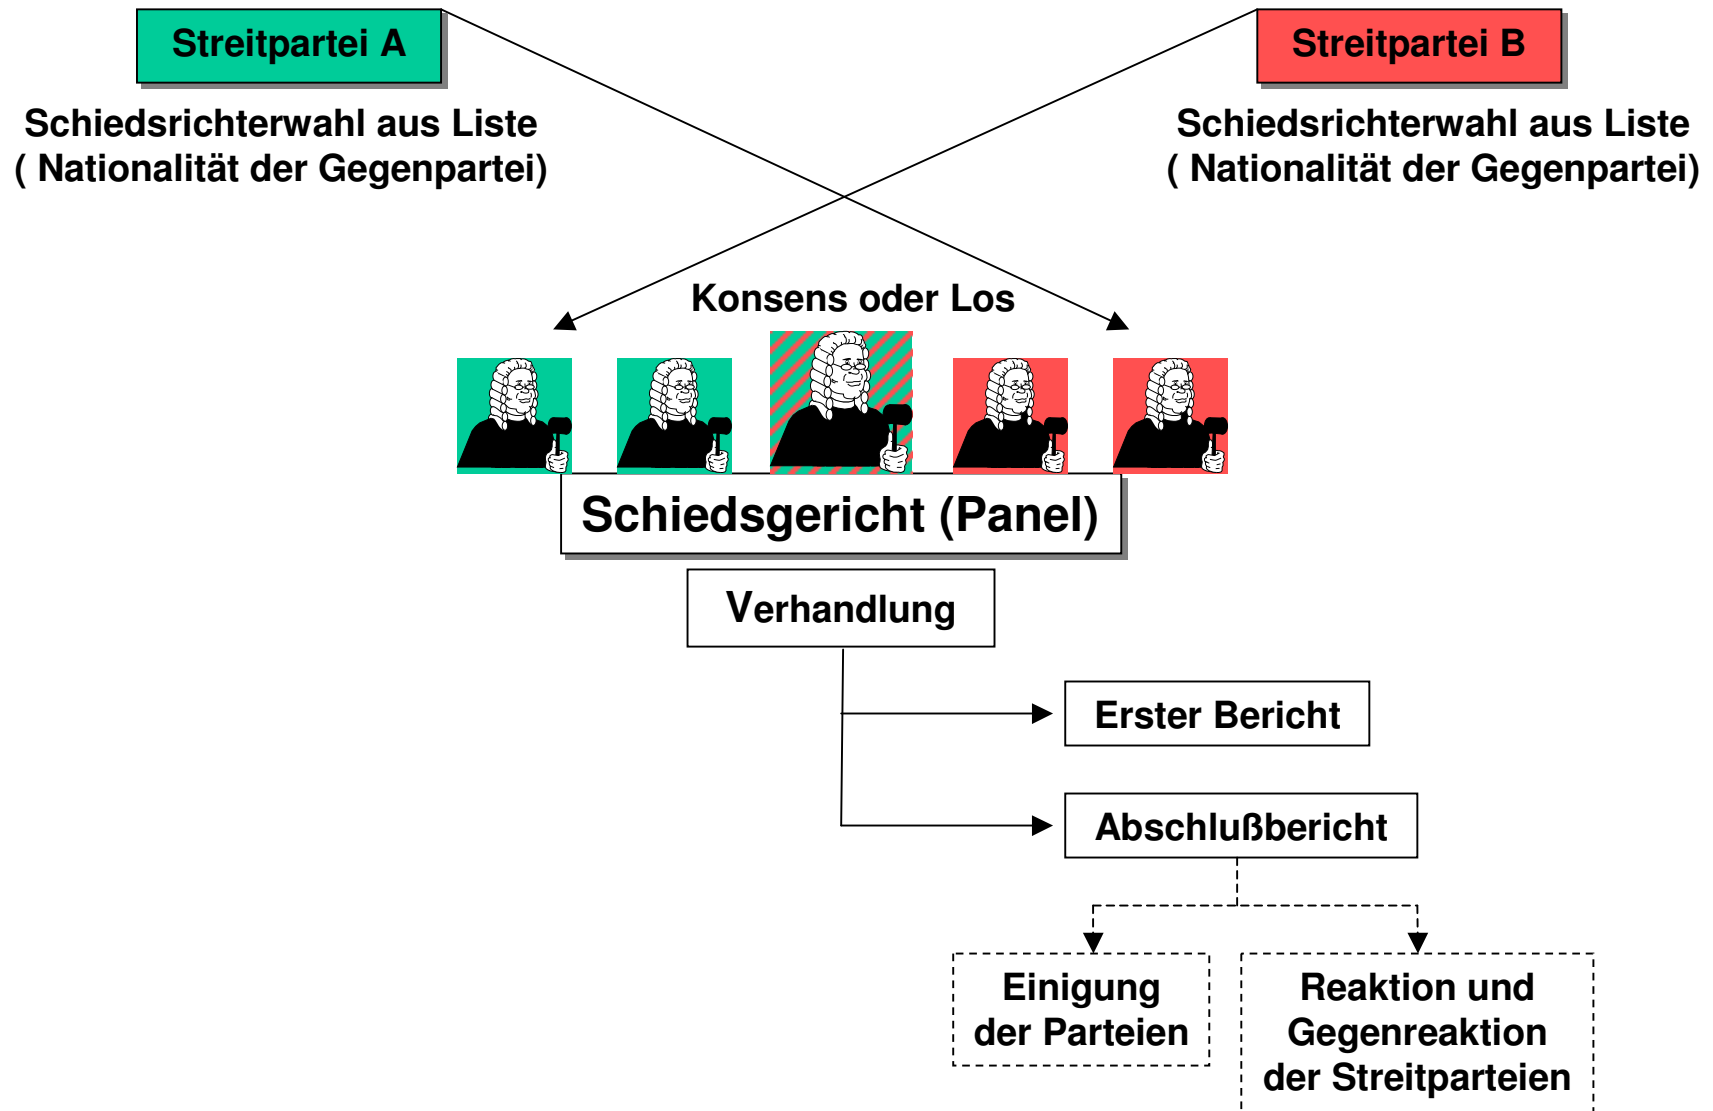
Streitpartei A

Streitpartei B

Schiedsrichterwahl aus Liste ( Nationalität der Gegenpartei)

Schiedsrichterwahl aus Liste ( Nationalität der Gegenpartei)

Konsens oder Los

Schiedsgericht (Panel)

Verhandlung

Erster Bericht

Abschlußbericht

Einigung der Parteien

Reaktion und Gegenreaktion der Streitparteien